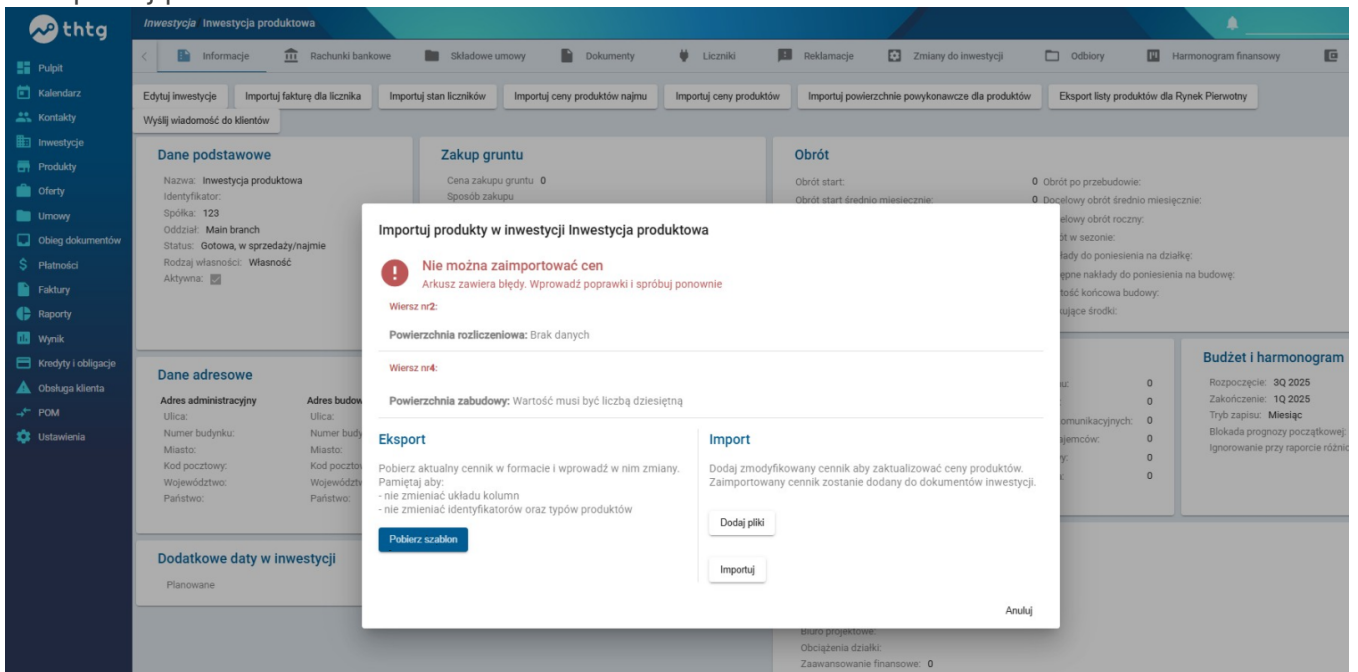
thtg

Inwestycja Inwestycja produktowa

Pulpit
Kalendarz
Kontakty
Inwestycje
Produkty
Oferty
Umowy
Obieg dokumentów
Płatności
Faktury
Raporty
Wynik
Kredyty i obligacje
Obsługa klienta
POM
Ustawienia

Informacje | Rachunki bankowe | Składowe umowy | Dokumenty | Liczniki | Reklamacje | Zmiany do inwestycji | Odbiory | Harmonogram finansowy

Edytuj inwestycje | Importuj fakturę dla licznika | Importuj stan liczników | Importuj ceny produktów najmu | Importuj ceny produktów | Importuj powierzchnie powykonawcze dla produktów | Eksport listy produktów dla Rynek Pierwotny | Wyślij wiadomość do klientów

Dane podstawowe
Nazwa: Inwestycja produktowa
Identyfikator:
Spółka: 123
Oddział: Main branch
Status: Gotowa, w sprzedaży/najmie
Rodzaj własności: Własność
Aktywna:

Zakup gruntu
Cena zakupu gruntu 0
Sposób zakupu

Obrót
Obrót start: 0
Obrót start średnio miesięcznie: 0
Obrót po przebudowie:
Docelowy obrót średnio miesięcznie:
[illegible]celowy obrót roczny:
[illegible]t w sezonie:
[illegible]łady do poniesienia na działkę:
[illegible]epne nakłady do poniesienia na budowę:
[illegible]tość końcowa budowy:
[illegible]ujące środki:

Dane adresowe
Adres administracyjny
Ulica:
Numer budynku:
Miasto:
Kod pocztowy:
Województwo:
Państwo:
Adres budow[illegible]
Ulica:
Numer bud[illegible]
Miasto:
Kod poczto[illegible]
Województ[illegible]
Państwo:

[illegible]u: 0
0
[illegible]omunikacyjnych: 0
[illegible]ajemców: 0
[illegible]y: 0
0

Budżet i harmonogram
Rozpoczęcie: 3Q 2025
Zakończenie: 1Q 2025
Tryb zapisu: Miesiąc
Blokada prognozy początkowej:
Ignorowanie przy raporcie różnic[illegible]

Dodatkowe daty w inwestycji
Planowane

Biuro projektowe:
Obciążenia działki:
Zaawansowanie finansowe: 0

Importuj produkty w inwestycji Inwestycja produktowa

Nie można zaimportować cen
Arkusz zawiera błędy. Wprowadź poprawki i spróbuj ponownie

Wiersz nr2:
Powierzchnia rozliczeniowa: Brak danych

Wiersz nr4:
Powierzchnia zabudowy: Wartość musi być liczbą dziesiętną

Eksport
Pobierz aktualny cennik w formacie i wprowadź w nim zmiany. Pamiętaj aby:
- nie zmieniać układu kolumn
- nie zmieniać identyfikatorów oraz typów produktów
Pobierz szablon

Import
Dodaj zmodyfikowany cennik aby zaktualizować ceny produktów. Zaimportowany cennik zostanie dodany do dokumentów inwestycji.
Dodaj pliki
Importuj

Anuluj